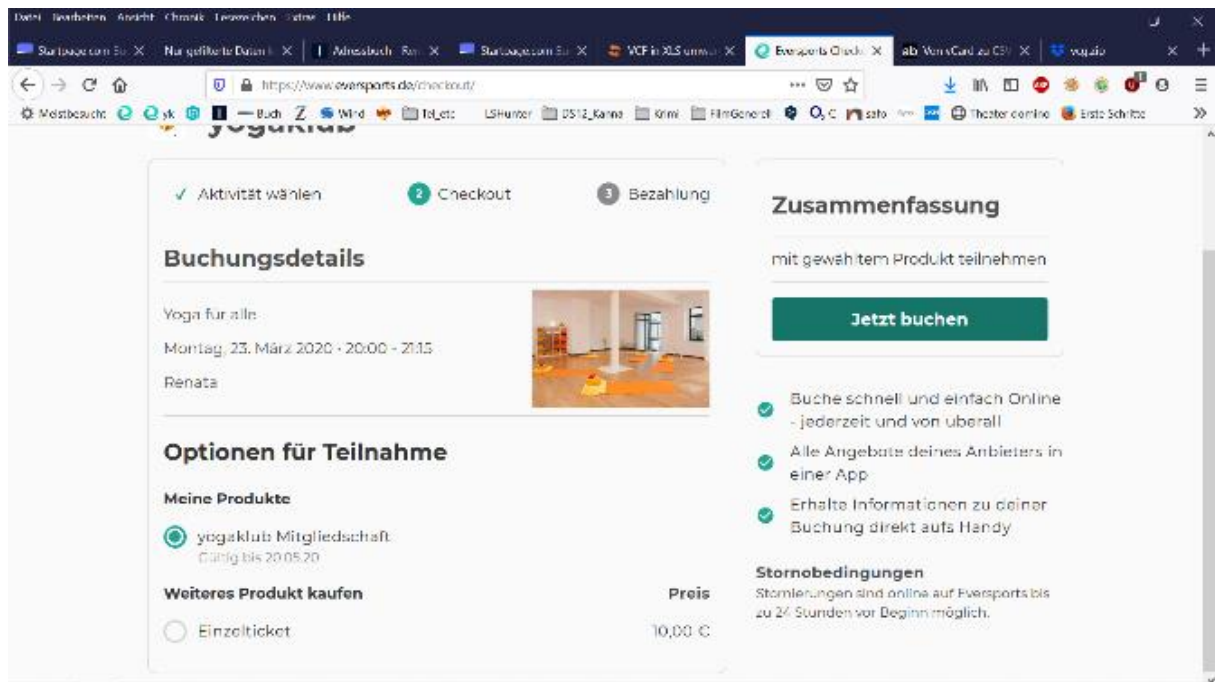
Datei Bearbeiten Ansicht Chronik Lesezeichen Extras Hilfe

Startpage.com Su X | Nur gefilterte Daten k X | Adressbuch - Ren X | Startpage.com Su X | VCF in XLS umwa X | Eversports Check X | VonvCard zu CSV X | yogaklu X +

https://www.eversports.de/checkout/

Meistbesucht | yk | Buch | Z | Wind | Tel_etc | LSHunter | DS12_Kanne | Krimi | FilmGeneral | O,C | safo | Theater domino | Erste Schritte

yogaklub

✓ Aktivität wählen | 2 Checkout | 3 Bezahlung

Buchungsdetails

Yoga für alle

Montag, 23. März 2020 · 20:00 - 21:15

Renata

Optionen für Teilnahme

Meine Produkte

yogaklub Mitgliedschaft
Gültig bis 20.05.20

Weiteres Produkt kaufen | Preis

Einzelticket | 10,00 €

Zusammenfassung

mit gewähltem Produkt teilnehmen

Jetzt buchen

Buche schnell und einfach Online - jederzeit und von überall

Alle Angebote deines Anbieters in einer App

Erhalte Informationen zu deiner Buchung direkt aufs Handy

Stornobedingungen
Stornierungen sind online auf Eversports bis zu 24 Stunden vor Beginn möglich.